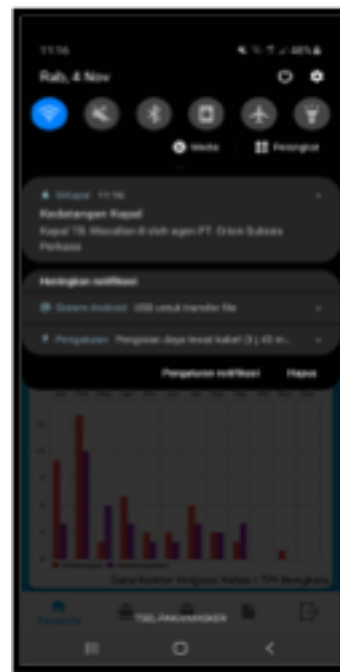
11:16

Rab, 4 Nov

Media

Perangkat

Simpal 11:16

Kedatangan Kapal

Kapal TB. Mezallan 8 oleh agen PT. Orice Sukses Perkasa

Heningkan notifikasi

Sistem Android USB untuk transfer file

Pengaturan Pengisian daya lewat kabel (3 j 45 m...

Pengaturan notifikasi

Hapus

Data Kontrol Kegiatan Kelas I TPI Bengkalis

Beranda

TSBL/MANGANKSER